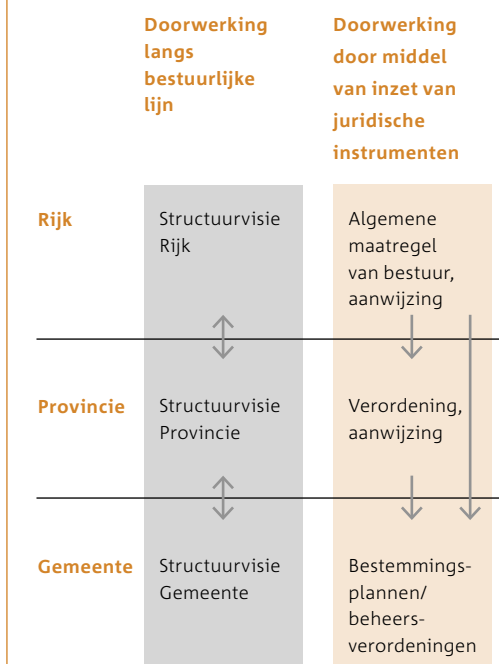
| | Doorwerking langs bestuurlijke lijn | Doorwerking door middel van inzet van juridische instrumenten |
|---|---|---|
| Rijk | Structuurvisie Rijk | Algemene maatregel van bestuur, aanwijzing |
| Provincie | Structuurvisie Provincie | Verordening, aanwijzing |
| Gemeente | Structuurvisie Gemeente | Bestemmings-plannen/ beheers-verordeningen |